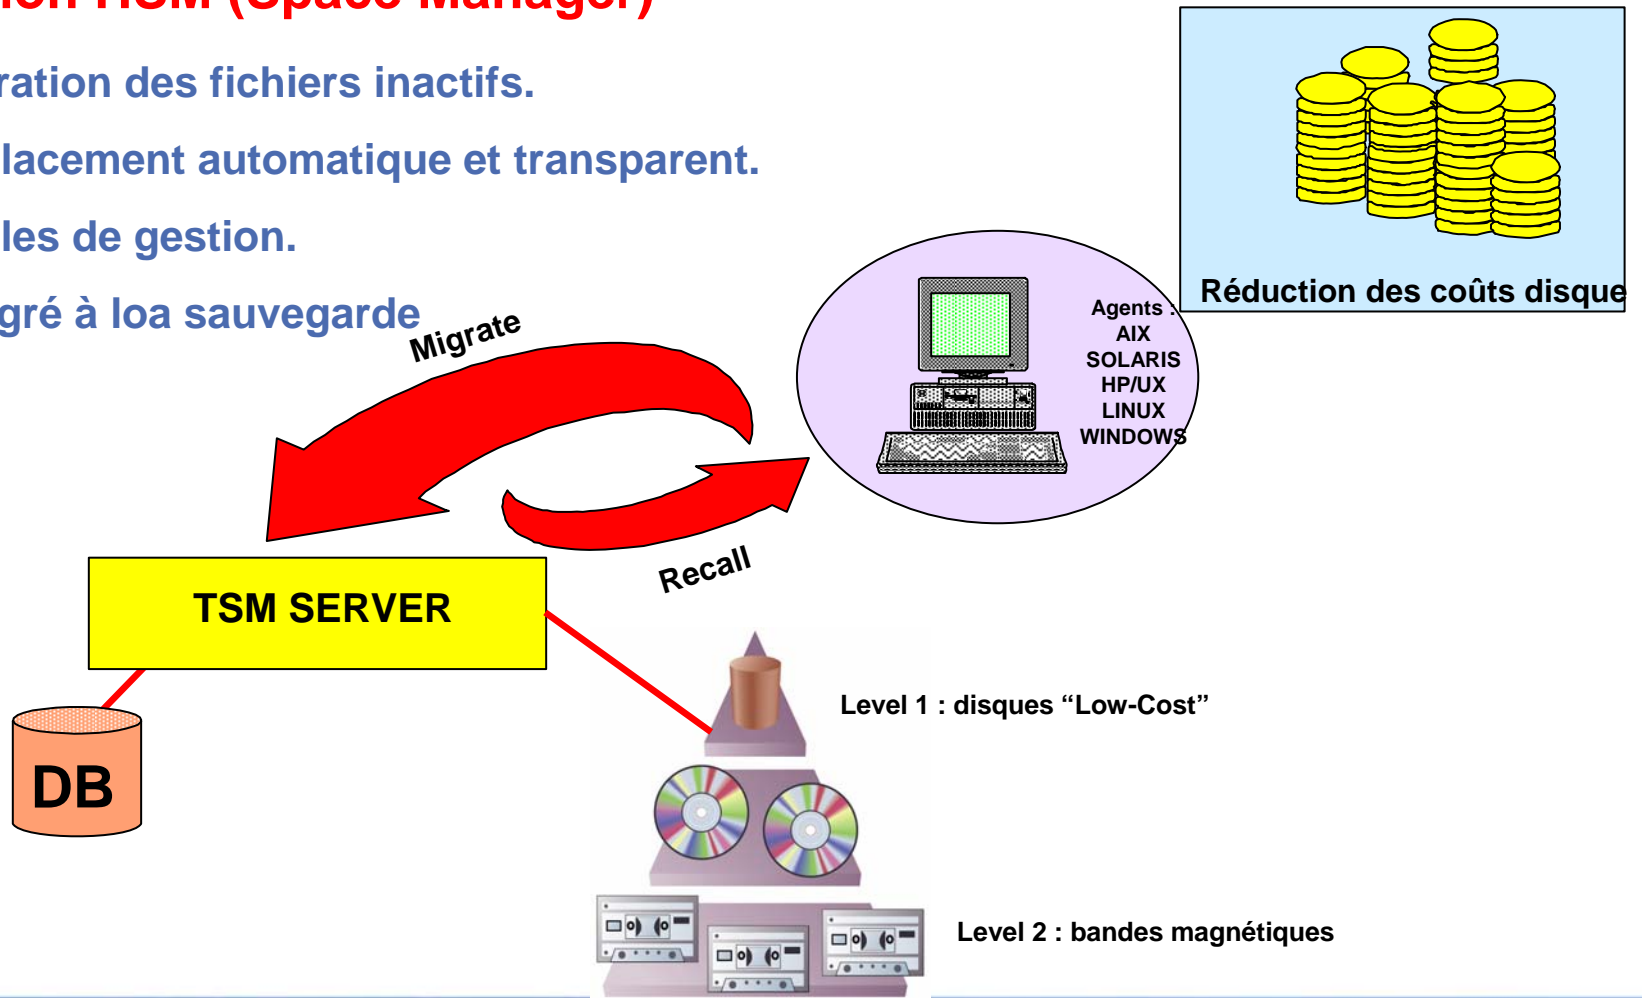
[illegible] HSM (Space Manager)

ration des fichiers inactifs.

lacement automatique et transparent.

les de gestion.

gré à loa sauvegarde

Réduction des coûts disque

Migrate

Agents :
AIX
SOLARIS
HP/UX
LINUX
WINDOWS

Recall

TSM SERVER

DB

Level 1 : disques “Low-Cost”

Level 2 : bandes magnétiques